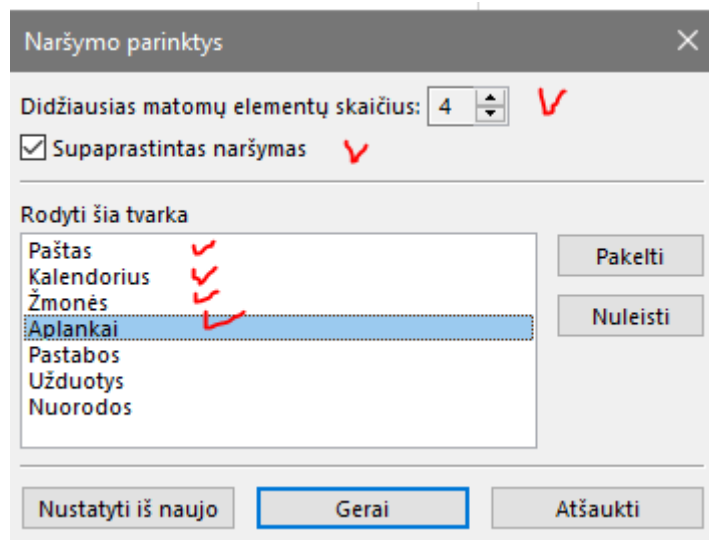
Naršymo parinktys

Didžiausias matomų elementų skaičius: 4

Supaprastintas naršymas

Rodyti šia tvarka

Paštas
Kalendorius
Žmonės
Aplankai
Pastabos
Užduotys
Nuorodos

Pakelti

Nuleisti

Nustatyti iš naujo

Gerai

Atšaukti